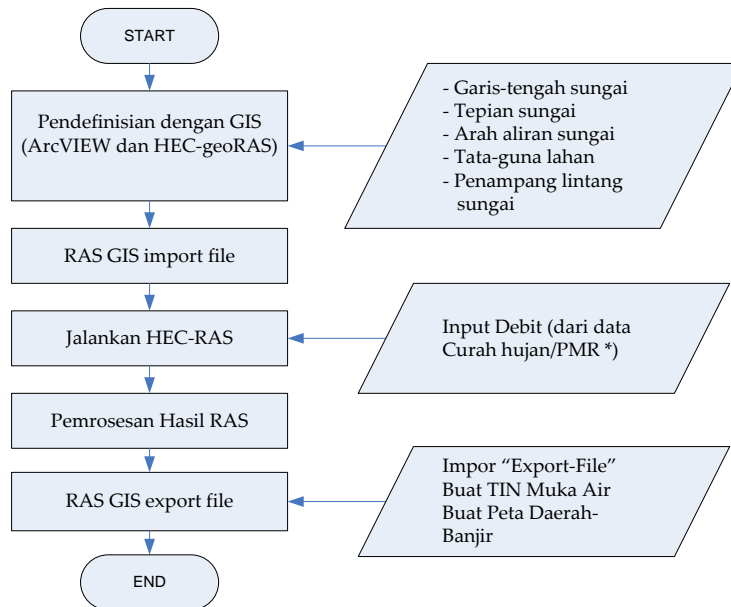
START

Pendefinisian dengan GIS (ArcVIEW dan HEC-geoRAS)

- Garis-tengah sungai
- Tepian sungai
- Arah aliran sungai
- Tata-guna lahan
- Penampang lintang sungai

RAS GIS import file

Jalankan HEC-RAS

Input Debit (dari data Curah hujan/PMR *)

Pemrosesan Hasil RAS

RAS GIS export file

Impor "Export-File"
Buat TIN Muka Air
Buat Peta Daerah-Banjir

END